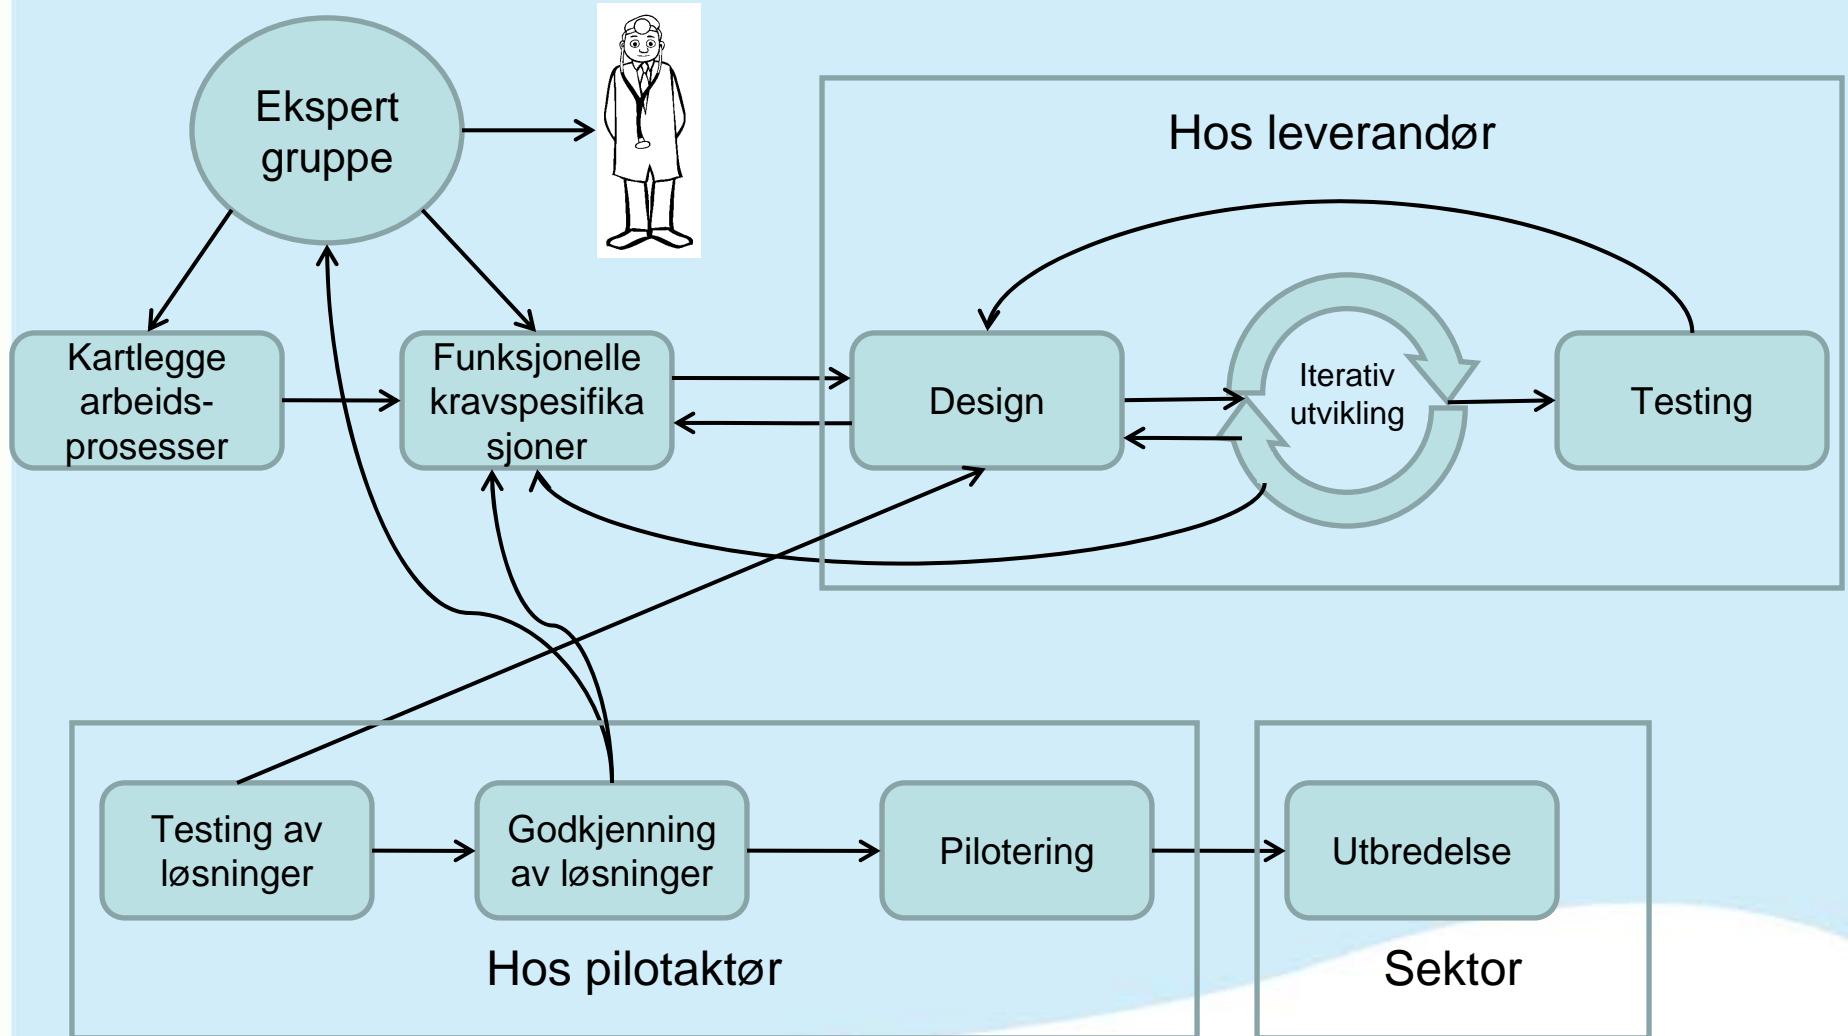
Ekspert gruppe

Hos leverandør

Kartlegge arbeids-prosesser

Funksjonelle kravspesifika sjoner

Design

Iterativ utvikling

Testing

Testing av løsninger

Godkjenning av løsninger

Pilotering

Utbredelse

Hos pilotaktør

Sektor